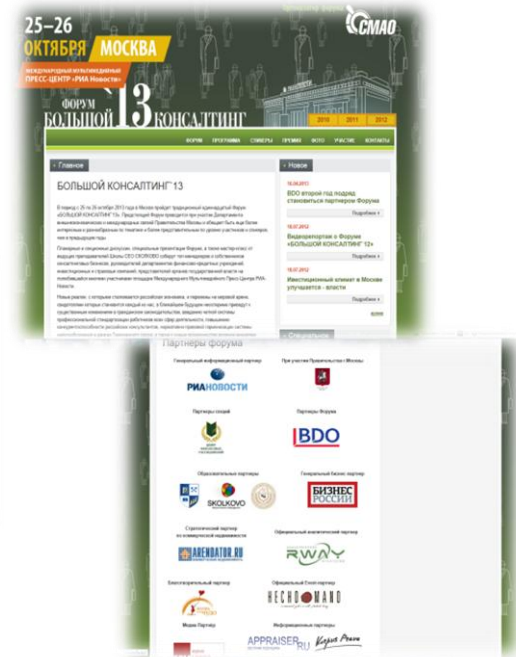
25–26 ОКТЯБРЯ МОСКВА

СМАО

МЕЖДУНАРОДНЫЙ МУЛЬТИМЕДИЙНЫЙ ПРЕСС-ЦЕНТР «РИА Новости»

ФОРУМ БОЛЬШОЙ 13 КОНСАЛТИНГ

2010 2011 2012

ФОРУМ ПРОГРАММА СПИКЕРЫ ПРЕМИЯ ФОТО УЧАСТИЕ КОНТАКТЫ

Главное

БОЛЬШОЙ КОНСАЛТИНГ'13

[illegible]

Новое

BDO второй год подряд становится партнером Форума

Подробнее

Видеорепортаж о Форуме «БОЛЬШОЙ КОНСАЛТИНГ 12»

Подробнее

Инвестиционный климат в Москве улучшается - власти

Подробнее

Специальное

Партнеры форума

Генеральный информационный партнер

РИАНОВОСТИ

При участии Правительства г. Москвы

Партнеры секций

Партнеры Форума

BDO

Образовательные партнеры

SKOLKOVO

Генеральный бизнес партнер

БИЗНЕС РОССИИ

Стратегический партнер по коммерческой недвижимости

ARENDATOR.RU

Официальный аналитический партнер

RWAY

Благотворительный партнер

Официальный Event партнер

HECHOMANO

Медиа Партнер

Информационные партнеры

APPRAISER.RU

Кадры Решают